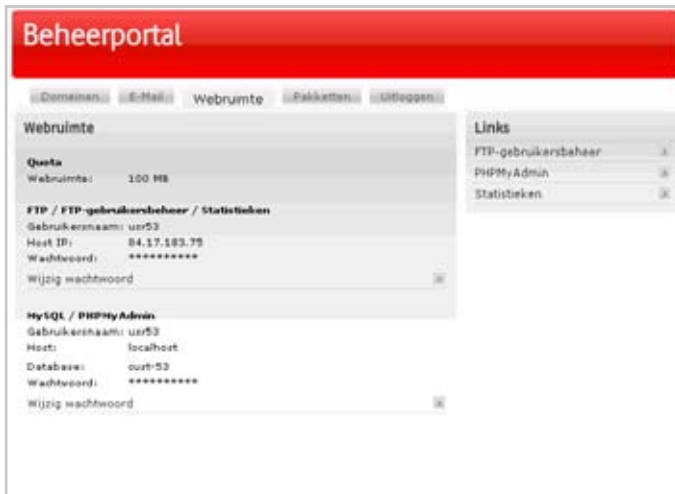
Beheerportal

Domeinen | E-Mail | Webruimte | Pakketten | Uitloggen

Webruimte

Quota
Webruimte: 100 MB

FTP / FTP-gebruikersbeheer / Statistieken
Gebruikersnaam: usr53
Host IP: 84.17.183.75
Wachtwoord: **********
Wijzig wachtwoord

MySQL / PHPMyAdmin
Gebruikersnaam: usr53
Host: localhost
Database: cust-53
Wachtwoord: **********
Wijzig wachtwoord

Links
FTP-gebruikersbeheer
PHPMyAdmin
Statistieken